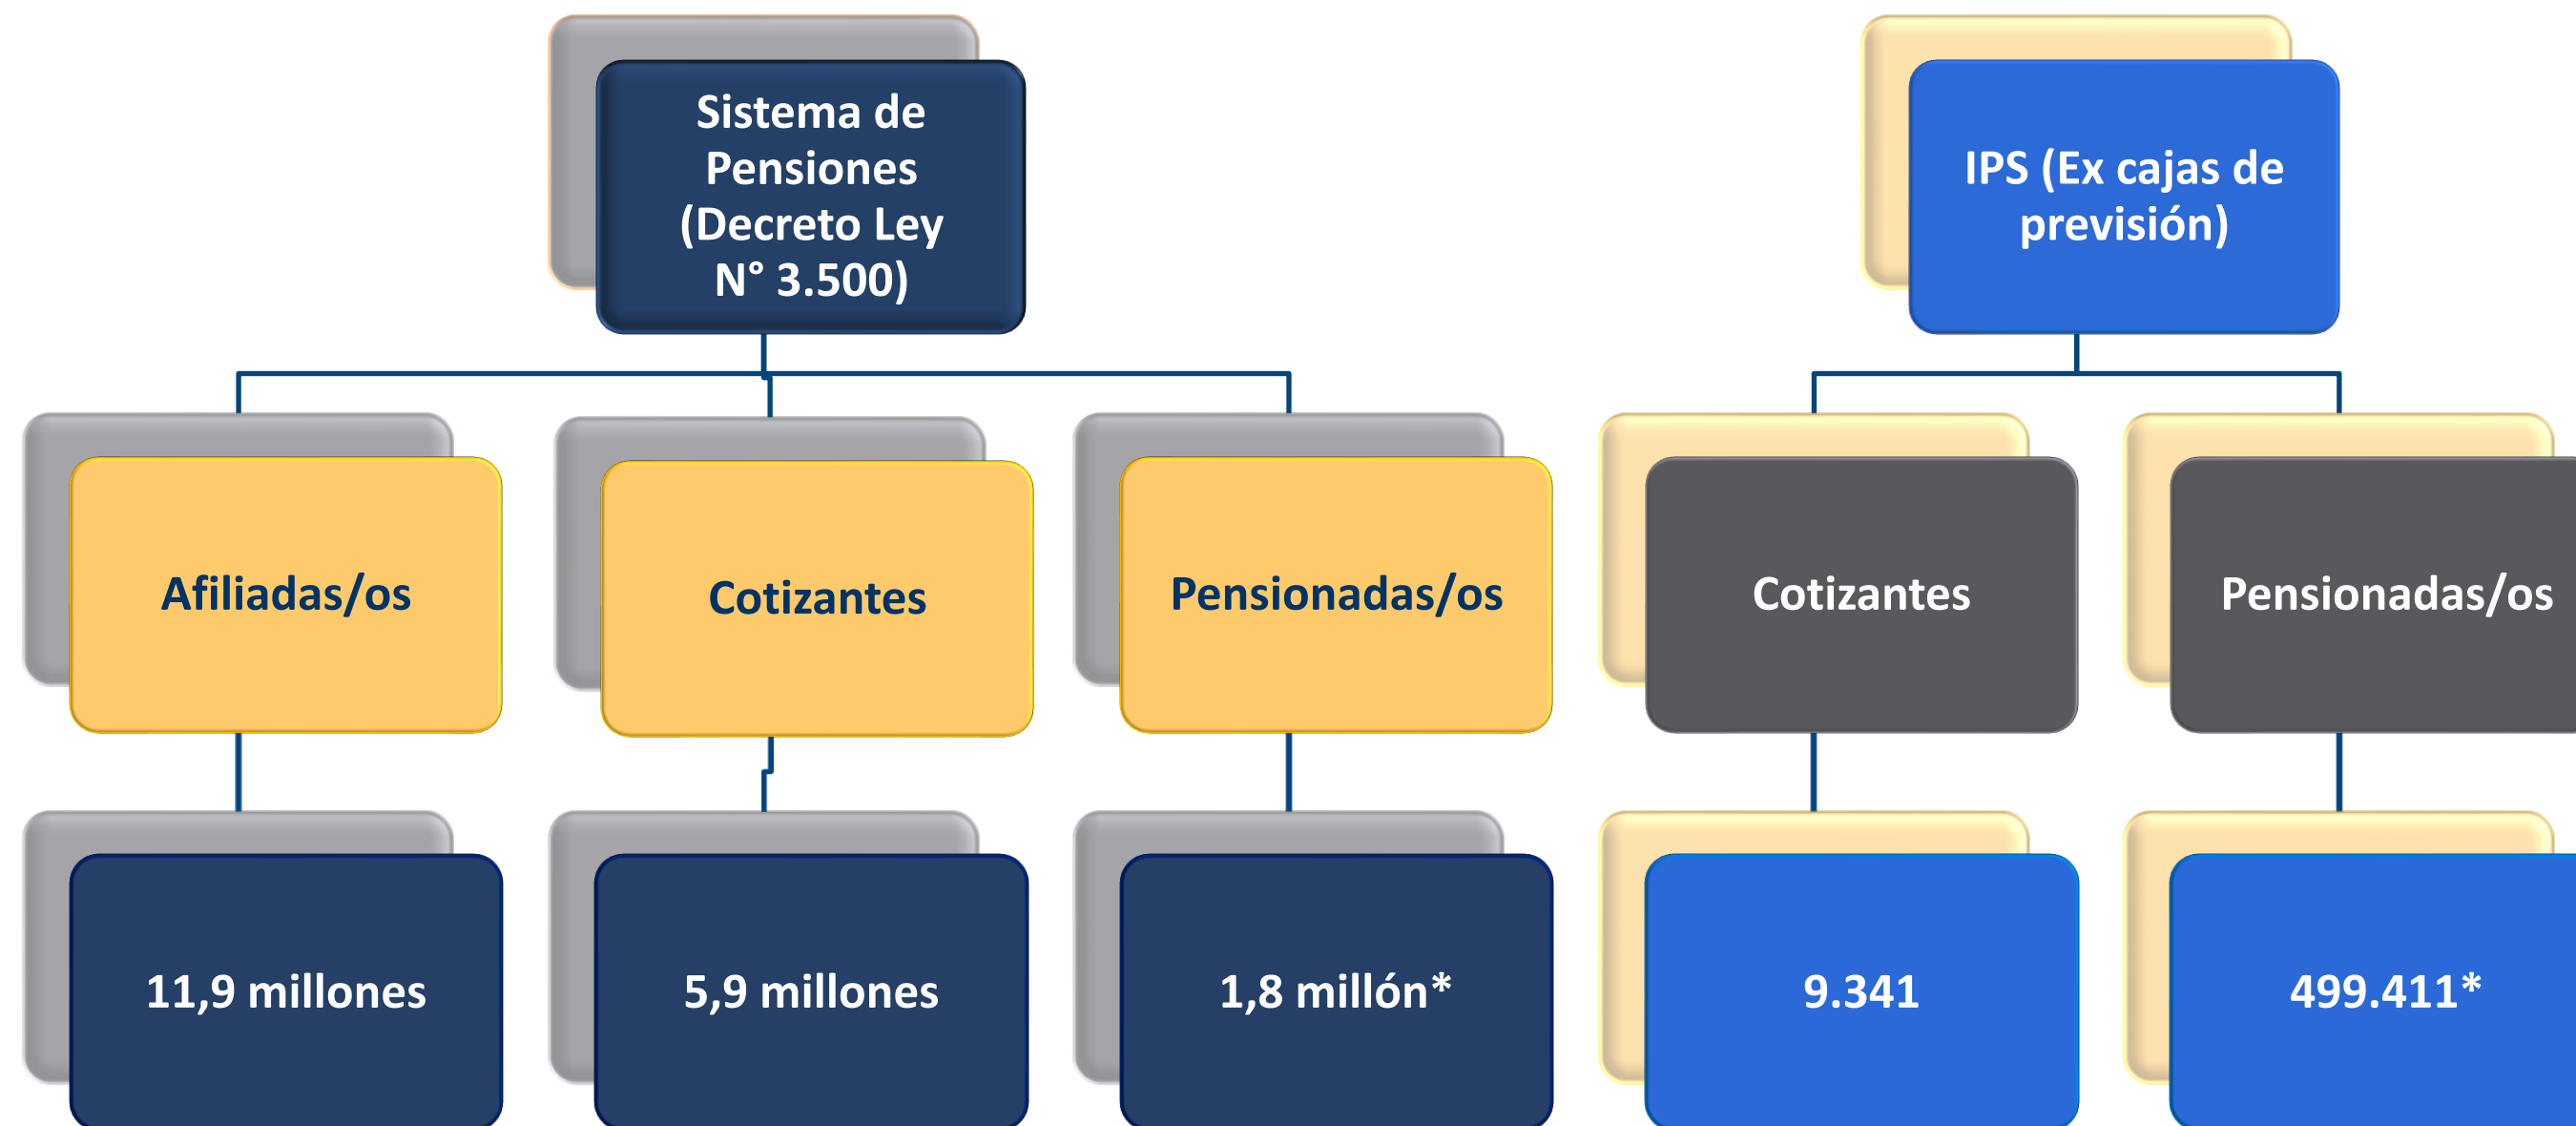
Sistema de Pensiones (Decreto Ley N° 3.500)

Afiliadas/os

Cotizantes

Pensionadas/os

11,9 millones

5,9 millones

1,8 millón*

IPS (Ex cajas de previsión)

Cotizantes

Pensionadas/os

9.341

499.411*